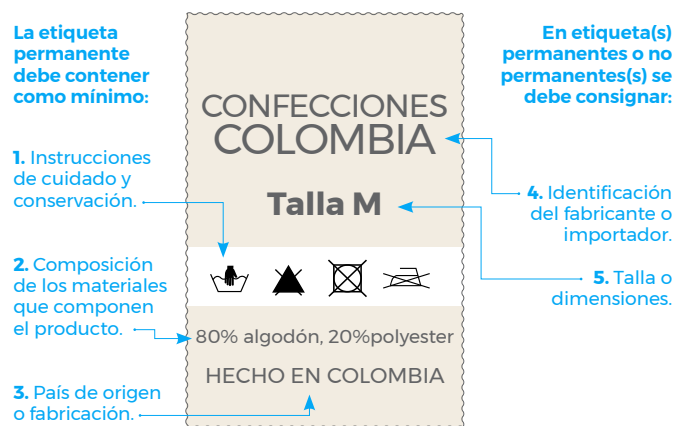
La etiqueta permanente debe contener como mínimo:

1. Instrucciones de cuidado y conservación.

2. Composición de los materiales que componen el producto.

3. País de origen o fabricación.

CONFECCIONES COLOMBIA

Talla M

80% algodón, 20%polyester

HECHO EN COLOMBIA

En etiqueta(s) permanentes o no permanentes(s) se debe consignar:

4. Identificación del fabricante o importador.

5. Talla o dimensiones.